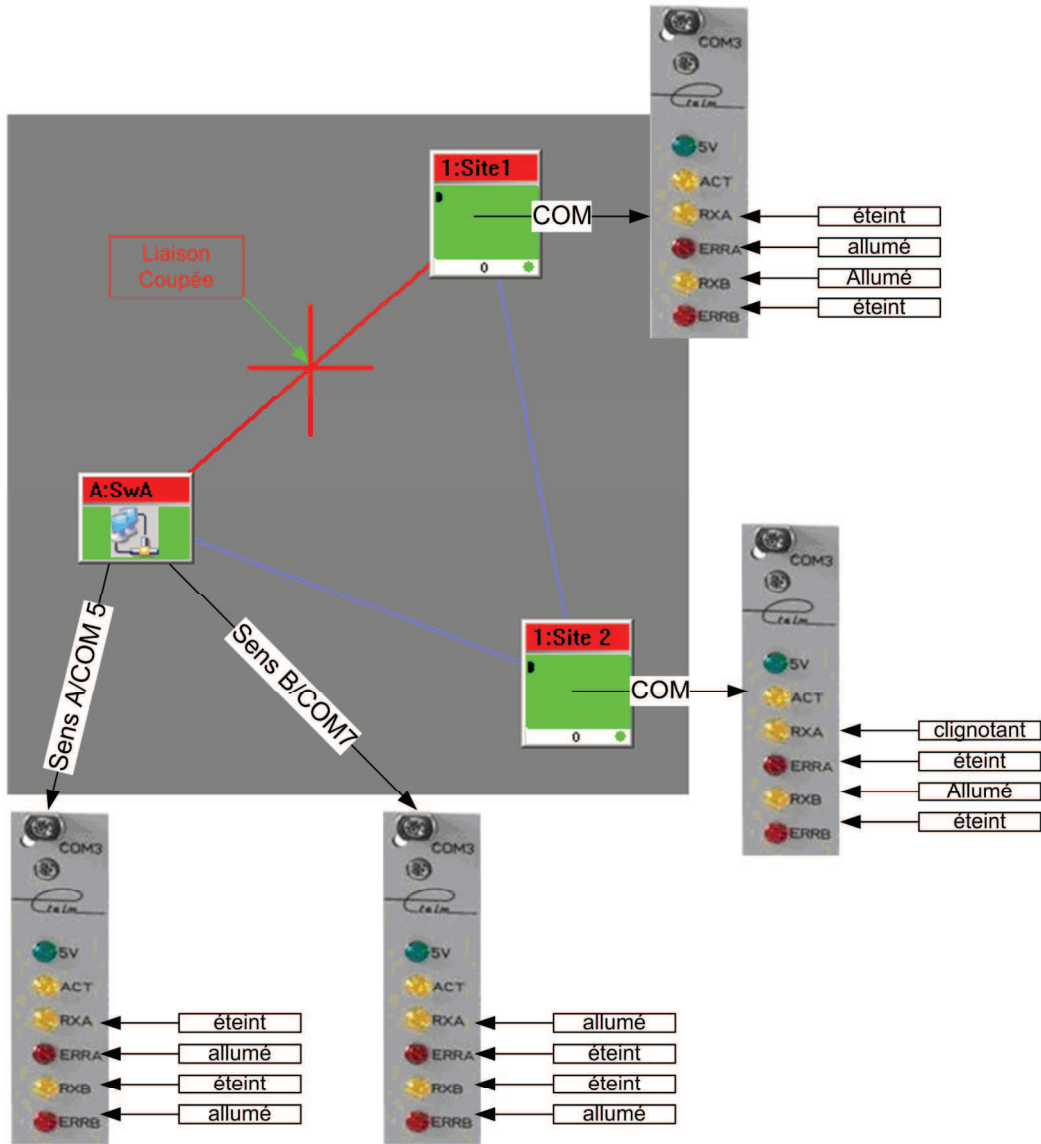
COM3

Calm

5V
ACT
RXA
ERRA
RXB
ERRB

éteint
allumé
Allumé
éteint

1:Site1
COM
0

Liaison Coupée

A:SwA

Sens A/COM 5

Sens B/COM7

1:Site 2
COM
0

COM3

Calm

5V
ACT
RXA
ERRA
RXB
ERRB

clignotant
éteint
Allumé
éteint

COM3

Calm

5V
ACT
RXA
ERRA
RXB
ERRB

éteint
allumé
éteint
allumé

COM3

Calm

5V
ACT
RXA
ERRA
RXB
ERRB

allumé
éteint
éteint
allumé